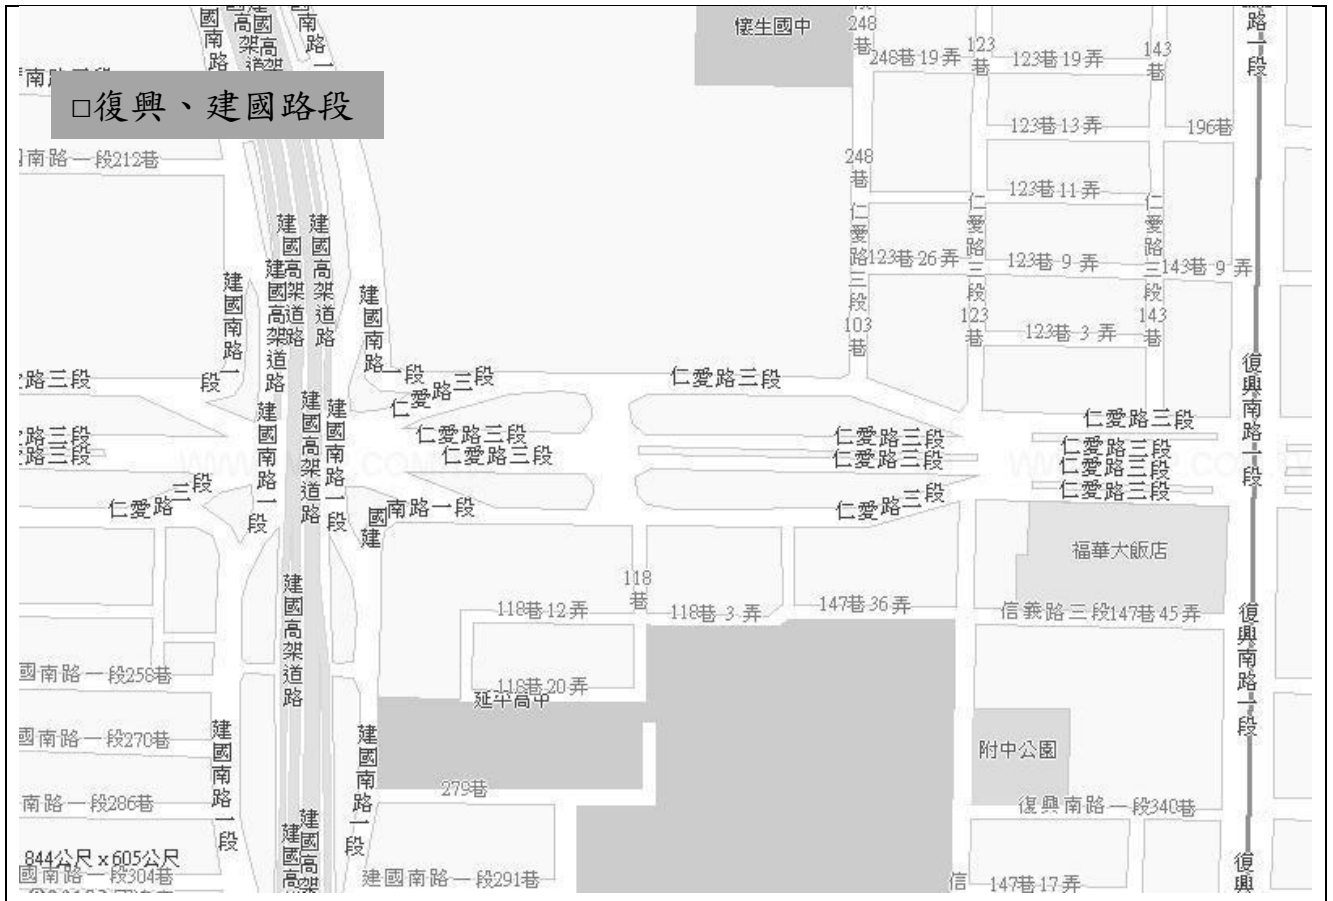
□復興、建國路段

懷生國中
248巷
248巷19弄
123巷
123巷19弄
143巷
路一段
南路一段
123巷13弄
196巷
南路一段212巷
248巷
123巷11弄
仁愛路三段
仁愛路
建國高架道路
建國高架道路
建國南路一段
建國南路
仁愛路三段123巷26弄
123巷9弄
仁愛路三段143巷9弄
103巷
123巷
123巷3弄
143巷
路三段
仁愛路三段
仁愛路三段
復興南路一段
仁愛路三段
仁愛路三段
仁愛路三段
仁愛路三段
仁愛路三段
仁愛路三段
仁愛路三段
路三段
路三段
仁愛路三段
建國南路一段
建國南路一段
國南路一段
仁愛路三段
福華大飯店
118巷
118巷12弄
118巷3弄
147巷36弄
信義路三段147巷45弄
建國高架道路
復興南路一段
國南路一段258巷
118巷20弄
延平高中
國南路一段270巷
建國南路一段
建國南路一段
附中公園
279巷
南路一段286巷
復興南路一段340巷
建國高架
844公尺 x 605公尺
國南路一段304巷
建國南路一段291巷
信
147巷17弄
復興